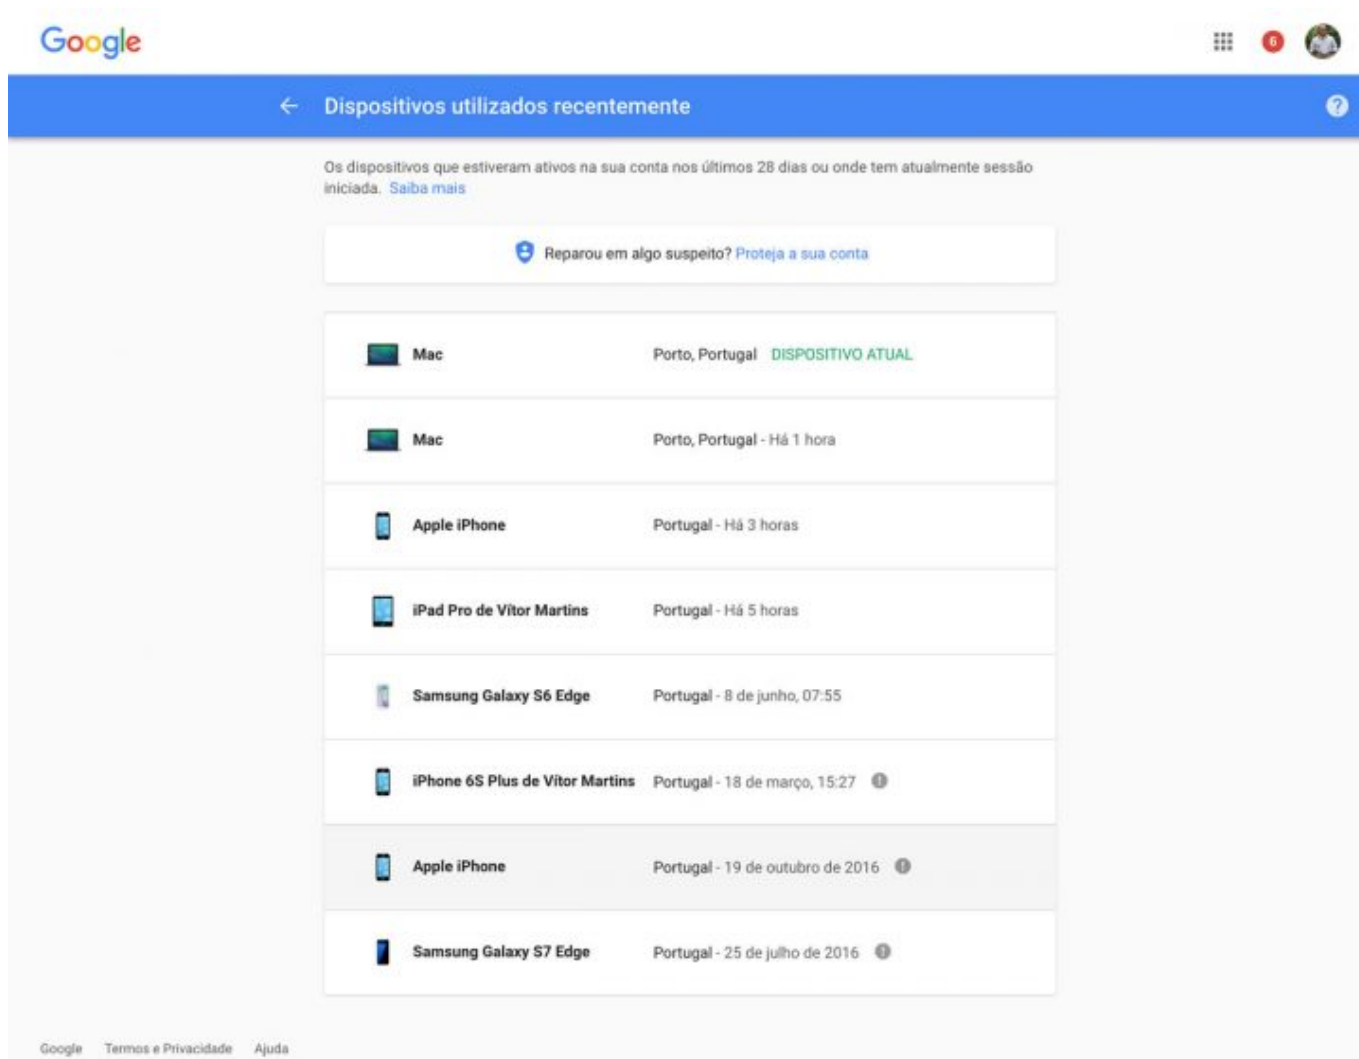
Google

6

← Dispositivos utilizados recentemente

Os dispositivos que estiveram ativos na sua conta nos últimos 28 dias ou onde tem atualmente sessão iniciada. Saiba mais

Reparou em algo suspeito? Proteja a sua conta

| | |
|---|---|
| Mac | Porto, Portugal DISPOSITIVO ATUAL |
| Mac | Porto, Portugal - Há 1 hora |
| Apple iPhone | Portugal - Há 3 horas |
| iPad Pro de Vítor Martins | Portugal - Há 5 horas |
| Samsung Galaxy S6 Edge | Portugal - 8 de junho, 07:55 |
| iPhone 6S Plus de Vítor Martins | Portugal - 18 de março, 15:27 |
| Apple iPhone | Portugal - 19 de outubro de 2016 |
| Samsung Galaxy S7 Edge | Portugal - 25 de julho de 2016 |

Google Termos e Privacidade Ajuda